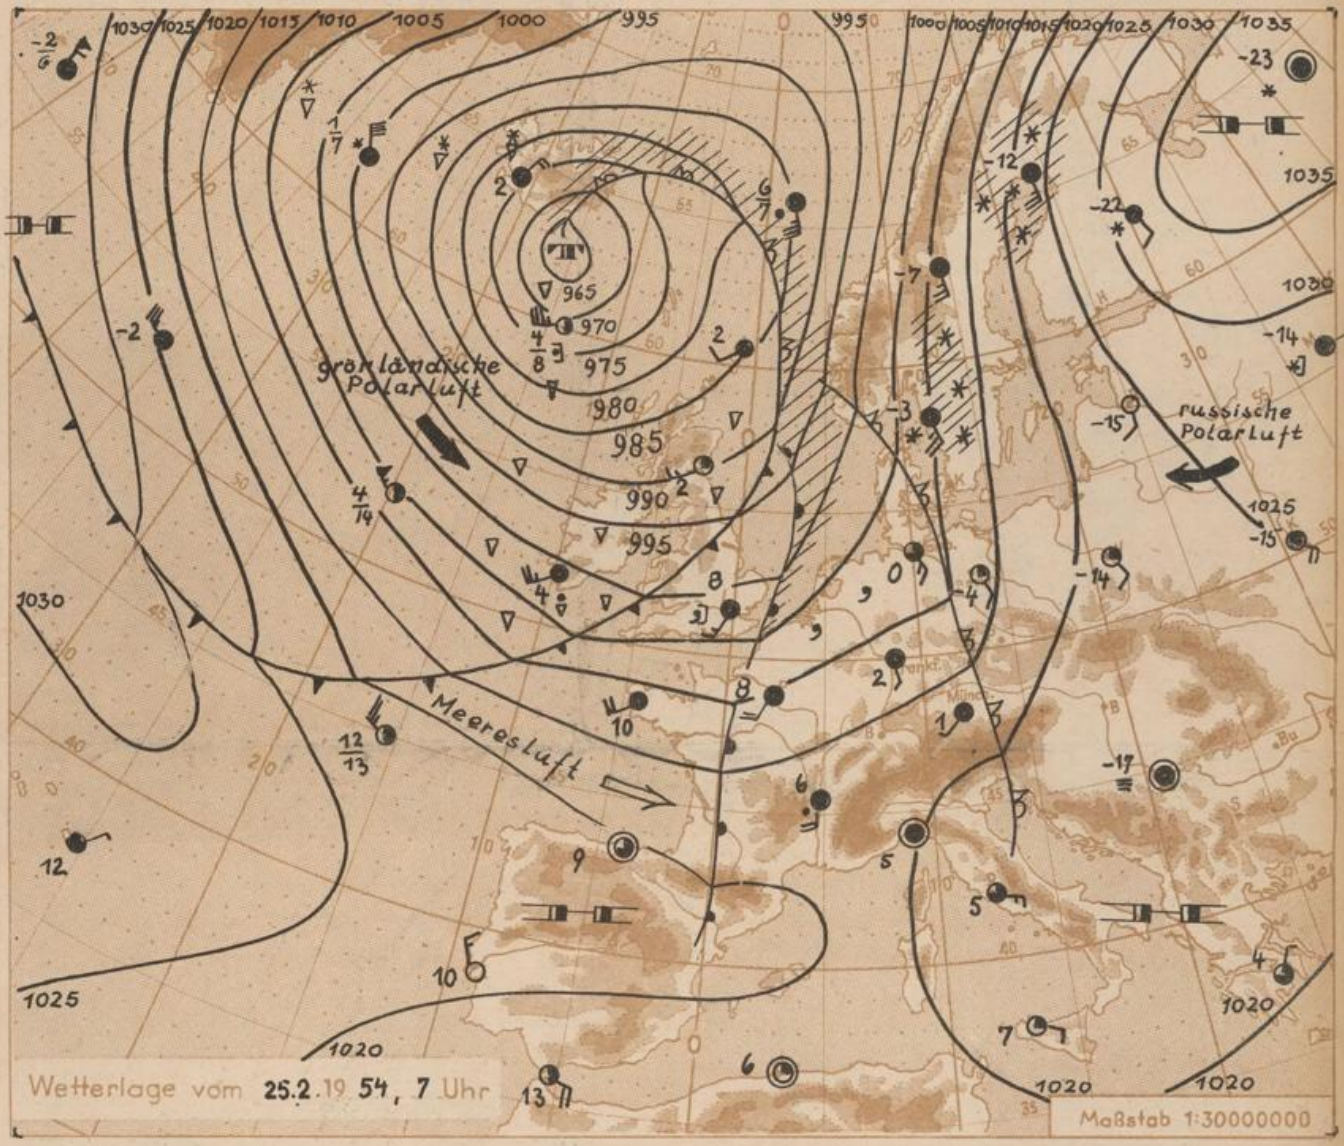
1030 1025 1020 1015 1010 1005 1000 995 995 1000 1005 1010 1015 1020 1025 1030 1035

$\frac{-2}{6}$

-23

1035

$\frac{1}{7}$

2

$\frac{6}{7}$

-12

-22

1030

-2

965

970

$\frac{4}{8}$

975

2

-7

-14

grönländische Polarluft

980

985

-3

-15

russische Polarluft

$\frac{4}{14}$

2

990

995

1025

-15

8

0

-4

-14

4

1030

2

1

8

10

$\frac{12}{13}$

Meeresluft

-17

6

12

9

5

5

10

4

1020

7

1025

1020

Wetterlage vom 25.2.1954, 7 Uhr

13

6

1020

1020

Maßstab 1:30000000